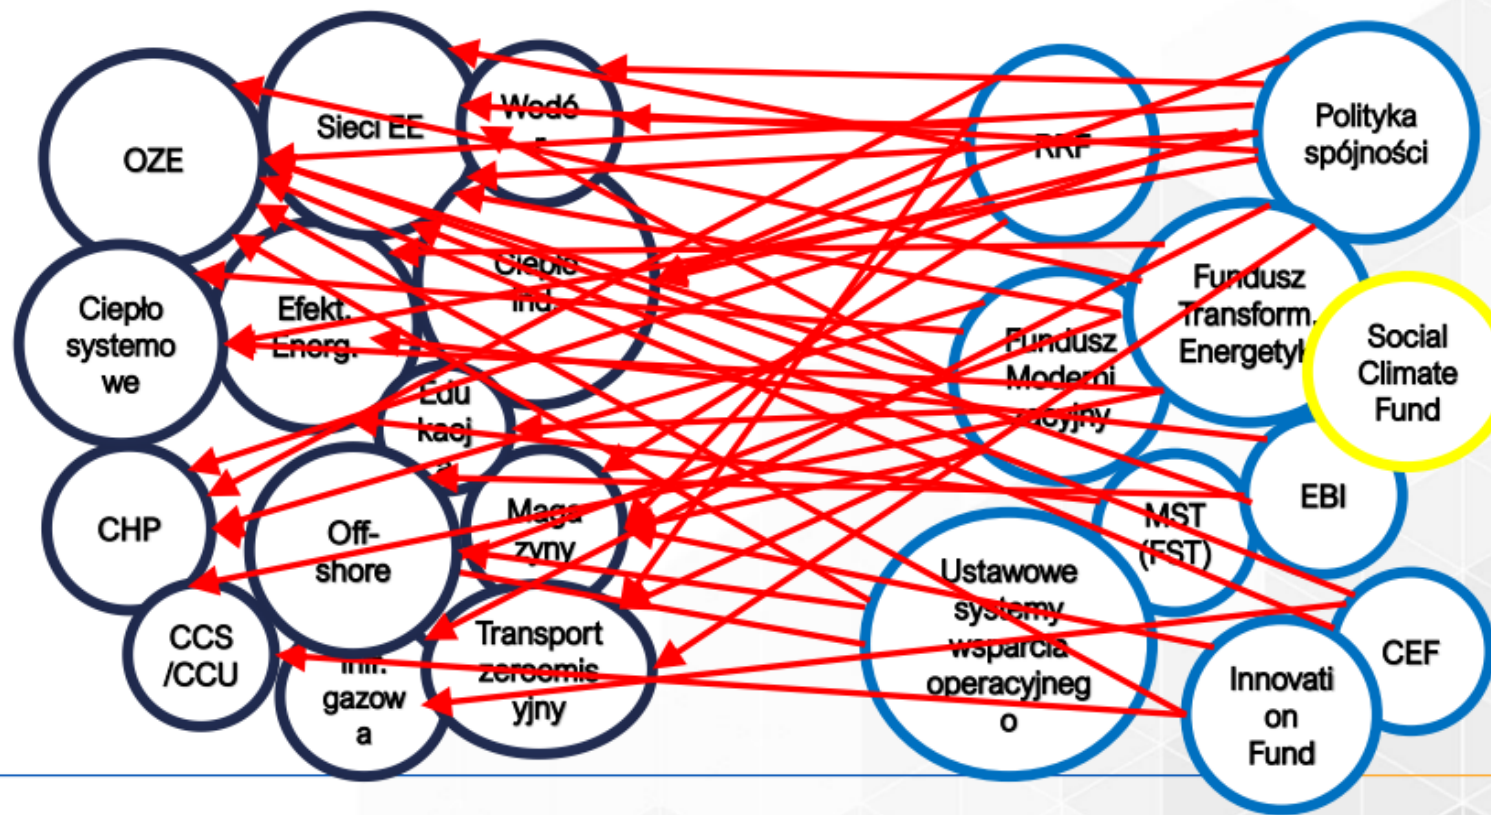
OZE

Sieci EE

Wodó r

Ciepło systemo we

Efekt. Energ.

Ciepło ind.

Edu kacj a

CHP

Off-shore

Maga zyny

CCS /CCU

Infr. gazow a

Transport zeroemis yjny

RRF

Polityka spójności

Fundusz Transform. Energetyk

Social Climate Fund

Fundusz Moderni zacyjny

EBI

MST (FST)

Ustawowe systemy wsparcia operacyjneg o

CEF

Innovati on Fund